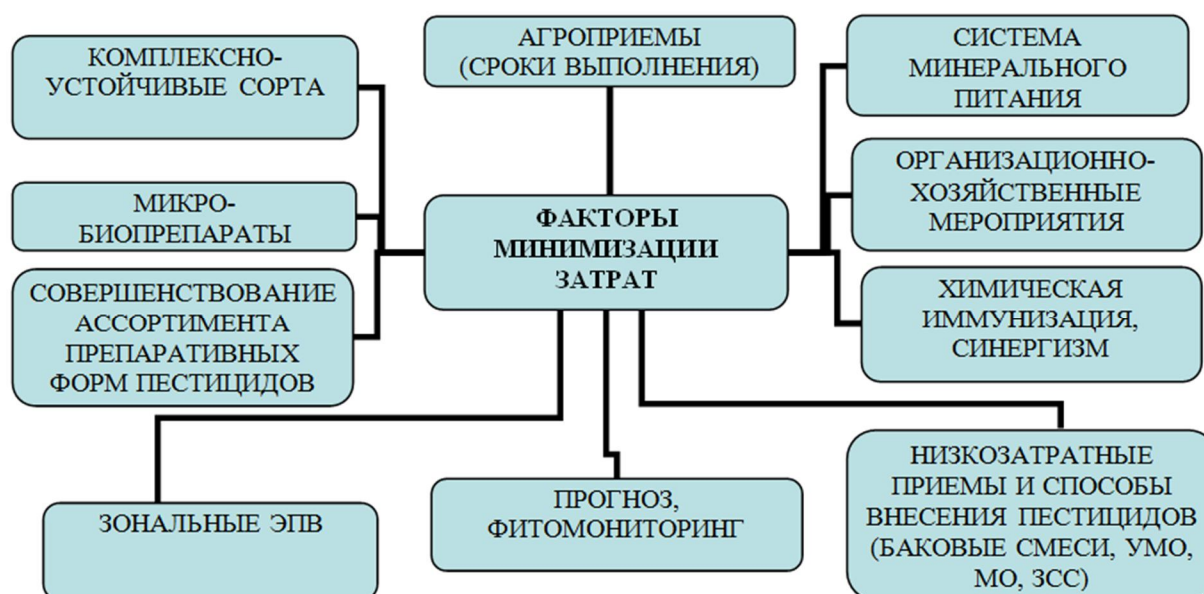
КОМПЛЕКСНО-УСТОЙЧИВЫЕ СОРТА

АГРОПРИЕМЫ (СРОКИ ВЫПОЛНЕНИЯ)

СИСТЕМА МИНЕРАЛЬНОГО ПИТАНИЯ

МИКРО-БИОПРЕПАРАТЫ

ФАКТОРЫ МИНИМИЗАЦИИ ЗАТРАТ

ОРГАНИЗАЦИОННО-ХОЗЯЙСТВЕННЫЕ МЕРОПРИЯТИЯ

СОВЕРШЕНСТВОВАНИЕ АССОРТИМЕНТА ПРЕПАРАТИВНЫХ ФОРМ ПЕСТИЦИДОВ

ХИМИЧЕСКАЯ ИММУНИЗАЦИЯ, СИНЕРГИЗМ

ЗОНАЛЬНЫЕ ЭПВ

ПРОГНОЗ, ФИТОМОНИТОРИНГ

НИЗКОЗАТРАТНЫЕ ПРИЕМЫ И СПОСОБЫ ВНЕСЕНИЯ ПЕСТИЦИДОВ (БАКОВЫЕ СМЕСИ, УМО, МО, ЗСС)